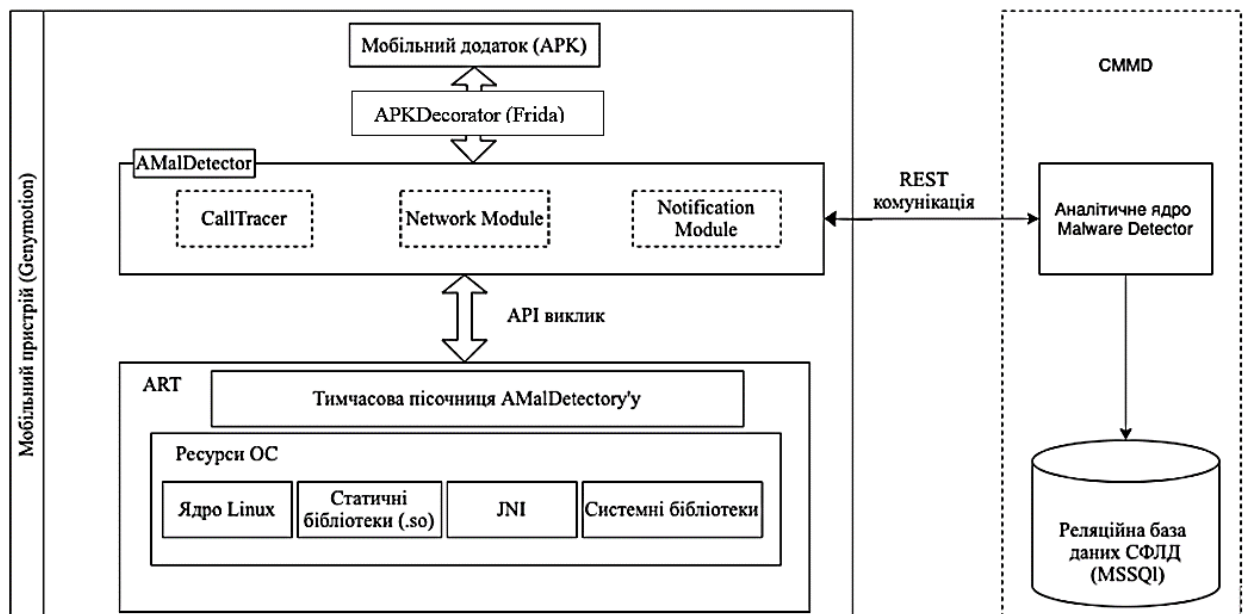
Мобільний пристрій (Genymotion)

Мобільний додаток (APK)

APKDecorator (Frida)

AMalDetector

CallTracer

Network Module

Notification Module

API виклик

ART

Тимчасова пісочниця AMalDetectory'у

Ресурси ОС

Ядро Linux

Статичні бібліотеки (.so)

JNI

Системні бібліотеки

REST комунікація

CMMD

Аналітичне ядро Malware Detector

Реляційна база даних СФЛД (MSSQl)